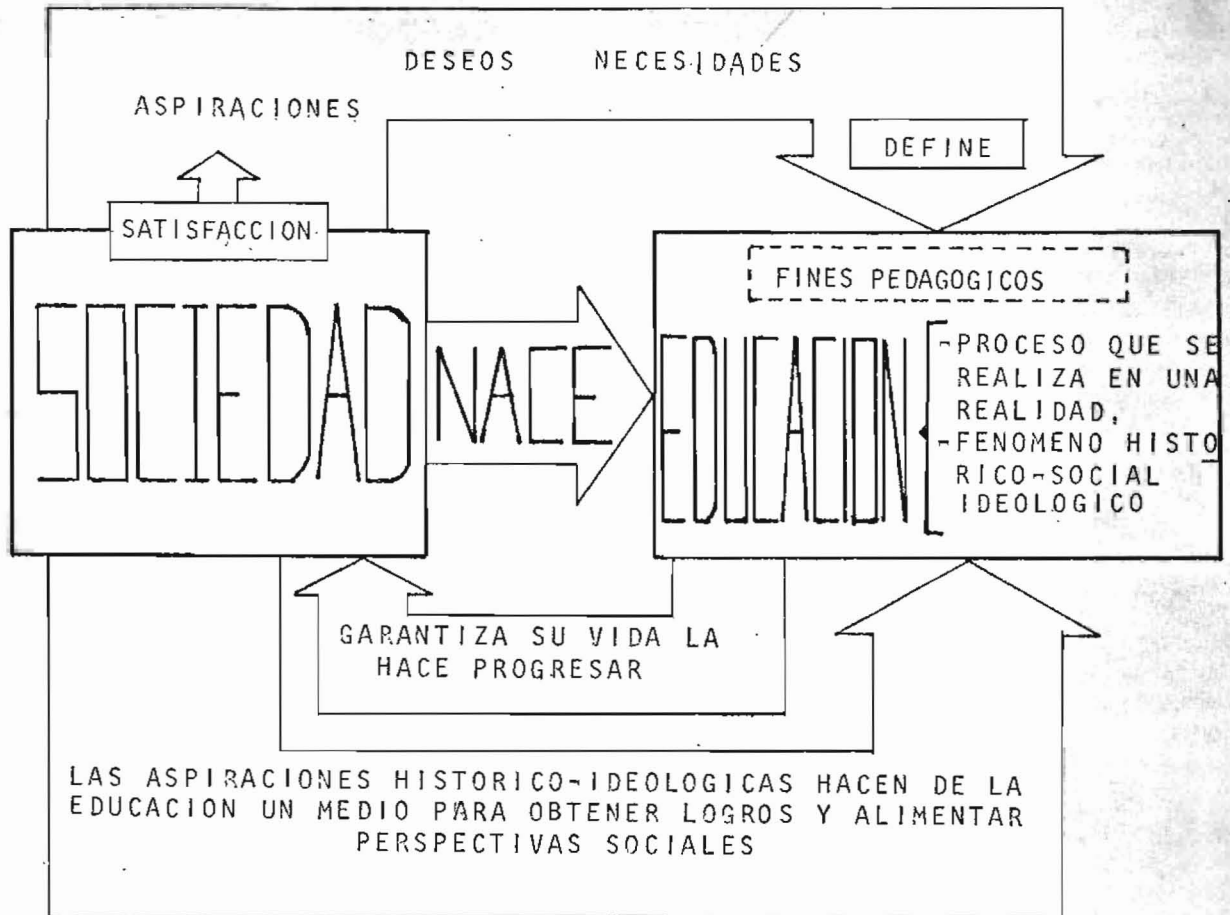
DESEOS NECESIDADES

ASPIRACIONES

DEFINE

SATISFACCION

SOCIEDAD

NACE

FINES PEDAGOGICOS

EDUCACION

-PROCESO QUE SE REALIZA EN UNA REALIDAD,
-FENOMENO HISTORICO-SOCIAL IDEOLOGICO

GARANTIZA SU VIDA LA HACE PROGRESAR

LAS ASPIRACIONES HISTORICO-IDEOLOGICAS HACEN DE LA EDUCACION UN MEDIO PARA OBTENER LOGROS Y ALIMENTAR PERSPECTIVAS SOCIALES